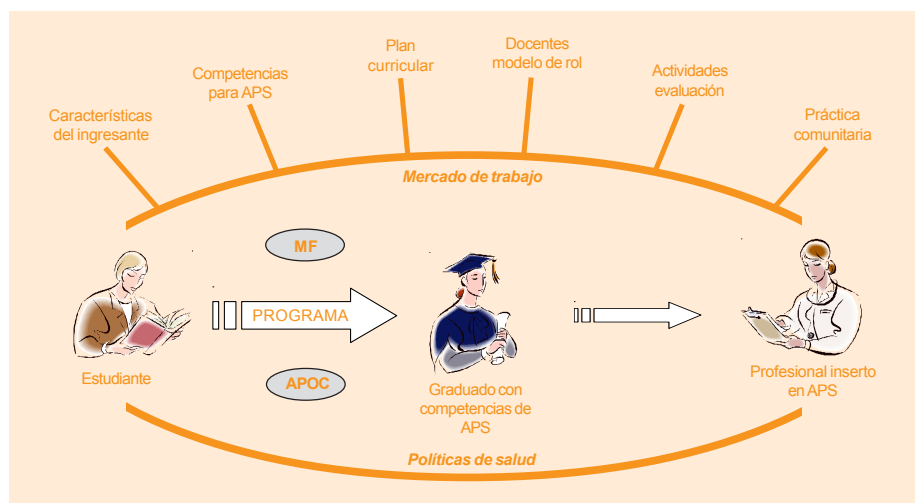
Características del ingresante

Competencias para APS

Plan curricular

Docentes modelo de rol

Actividades evaluación

Práctica comunitaria

Mercado de trabajo

MF

PROGRAMA

APOC

Estudiante

Graduado con competencias de APS

Profesional inserto en APS

Políticas de salud